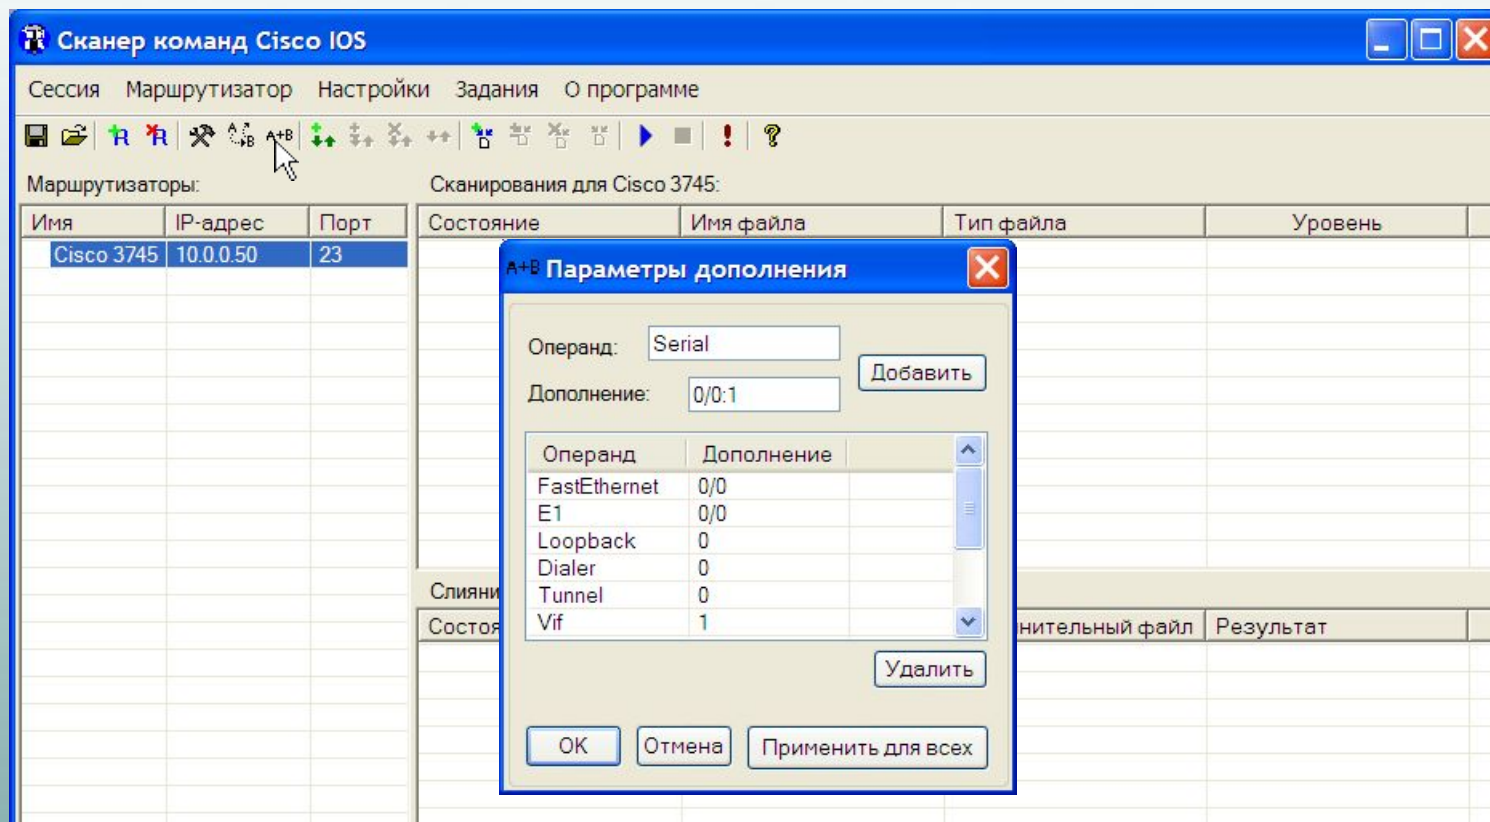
Сканер команд Cisco IOS

Сессия Маршрутизатор Настройки Задания О программе

A+B

Маршрутизаторы:

| Имя | IP-адрес | Порт |
|---|---|---|
| Cisco 3745 | 10.0.0.50 | 23 |

Сканирования для Cisco 3745:

| Состояние | Имя файла | Тип файла | Уровень |
|---|---|---|---|

Слияни

| Состоя | нительный файл | Результат |
|---|---|---|

A+B Параметры дополнения

Операнд: Serial

Дополнение: 0/0:1

Добавить

| Операнд | Дополнение |
|---|---|
| FastEthernet | 0/0 |
| E1 | 0/0 |
| Loopback | 0 |
| Dialer | 0 |
| Tunnel | 0 |
| Vif | 1 |

Удалить

OK Отмена Применить для всех